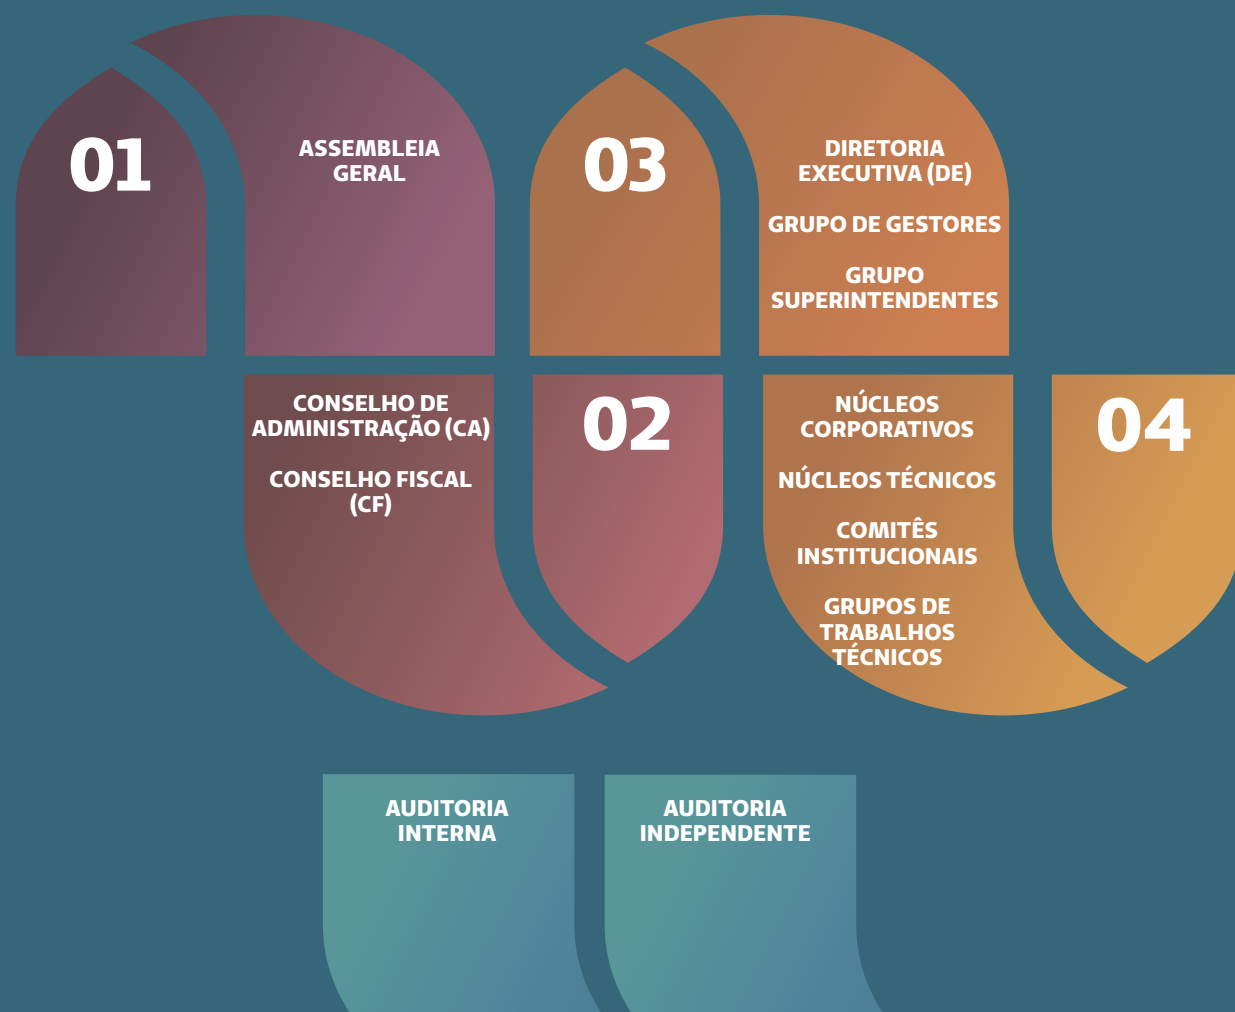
01

ASSEMBLEIA GERAL

03

DIRETORIA EXECUTIVA (DE)

GRUPO DE GESTORES

GRUPO SUPERINTENDENTES

CONSELHO DE ADMINISTRAÇÃO (CA)

CONSELHO FISCAL (CF)

02

NÚCLEOS CORPORATIVOS

NÚCLEOS TÉCNICOS

COMITÊS INSTITUCIONAIS

GRUPOS DE TRABALHOS TÉCNICOS

04

AUDITORIA INTERNA

AUDITORIA INDEPENDENTE